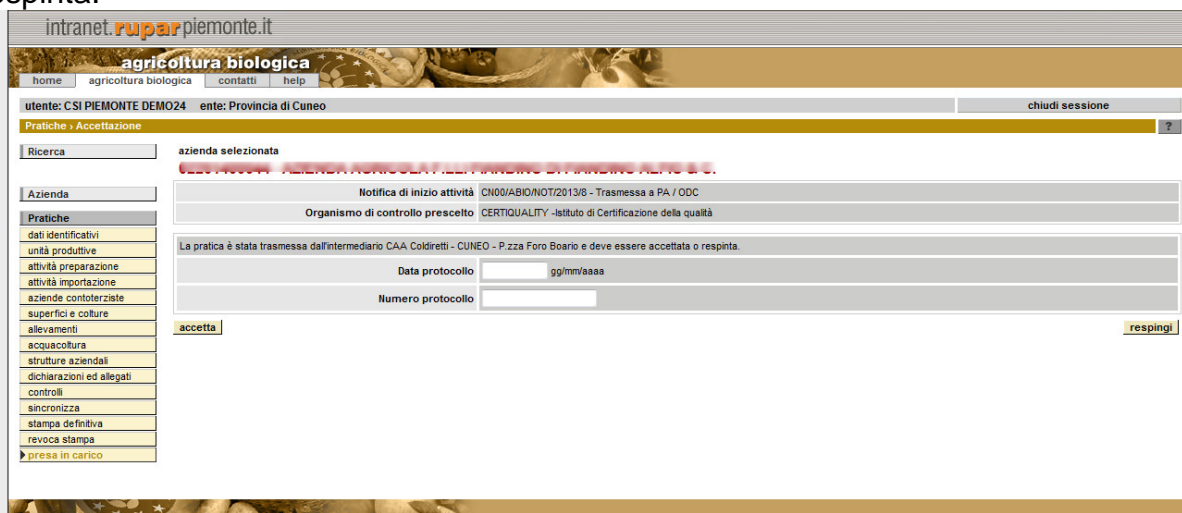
respinta.

intranet.ruparpiemonte.it

agricoltura biologica

home | agricoltura biologica | contatti | help

utente: CSI PIEMONTE DEMO24 ente: Provincia di Cuneo

chiudi sessione

Pratiche › Accettazione

?

Ricerca

Azienda

Pratiche

dati identificativi
unità produttive
attività preparazione
attività importazione
aziende contoterziste
superfici e colture
allevamenti
acquacoltura
strutture aziendali
dichiarazioni ed allegati
controlli
sincronizza
stampa definitiva
revoca stampa
presa in carico

azienda selezionata

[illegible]

| Notifica di inizio attività | CN00/ABIO/NOT/2013/8 - Trasmessa a PA / ODC |
|---|---|
| Organismo di controllo prescelto | CERTIQUALITY -Istituto di Certificazione della qualità |

La pratica è stata trasmessa dall'intermediario CAA Coldiretti - CUNEO - P.zza Foro Boario e deve essere accettata o respinta.

Data protocollo gg/mm/aaaa

Numero protocollo

accetta

respingi